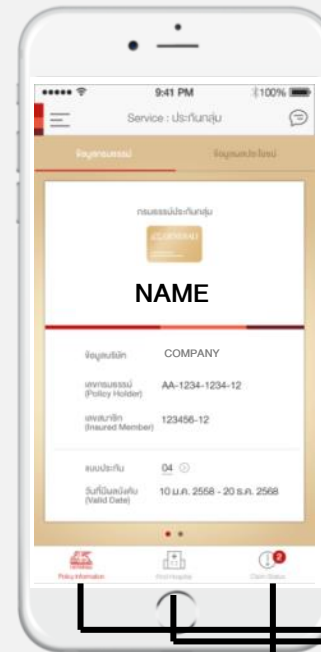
9:41 PM
100%
Service : ประกันกลุ่ม
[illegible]
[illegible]
กรมธรรม์ประกันกลุ่ม
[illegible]
NAME
ข้อมูลบริษัท
COMPANY
เลขกรมธรรม์ (Policy Holder)
AA-1234-1234-12
เลขสมาชิก (Insured Member)
123456-12
แผนประกัน
04
วันที่มีผลบังคับ (Valid Date)
10 ม.ค. 2558 - 20 ธ.ค. 2568
Policy Information
Find Hospital
2
Claim Status